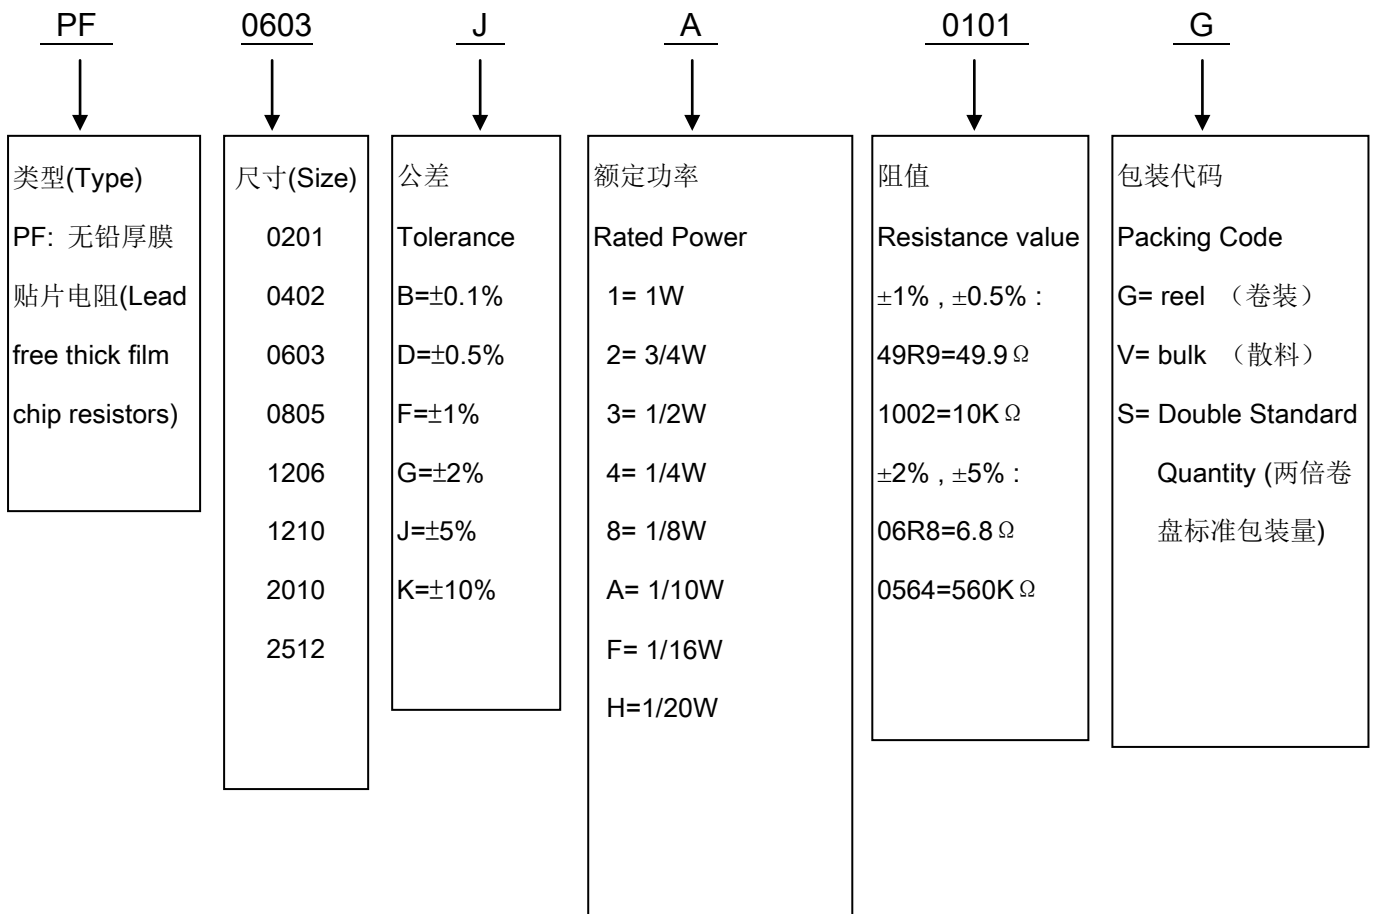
PF 0603 J A 0101 G

类型(Type)
PF: 无铅厚膜贴片电阻(Lead free thick film chip resistors)

尺寸(Size)
0201
0402
0603
0805
1206
1210
2010
2512

公差
Tolerance
B=±0.1%
D=±0.5%
F=±1%
G=±2%
J=±5%
K=±10%

额定功率
Rated Power
1= 1W
2= 3/4W
3= 1/2W
4= 1/4W
8= 1/8W
A= 1/10W
F= 1/16W
H=1/20W

阻值
Resistance value
±1%，±0.5%：
49R9=49.9Ω
1002=10KΩ
±2%，±5%：
06R8=6.8Ω
0564=560KΩ

包装代码
Packing Code
G= reel （卷装）
V= bulk （散料）
S= Double Standard Quantity (两倍卷盘标准包装量)